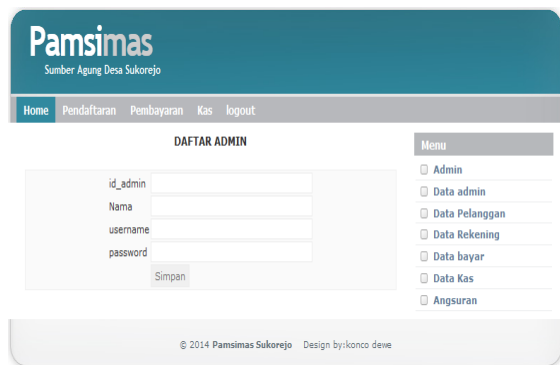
Pamsimas
Sumber Agung Desa Sukorejo

Home Pendaftaran Pembayaran Kas logout

DAFTAR ADMIN

id_admin
Nama
username
password
Simpan

Menu
Admin
Data admin
Data Pelanggan
Data Rekening
Data bayar
Data Kas
Angsuran

© 2014 Pamsimas Sukorejo Design by:konco dewe